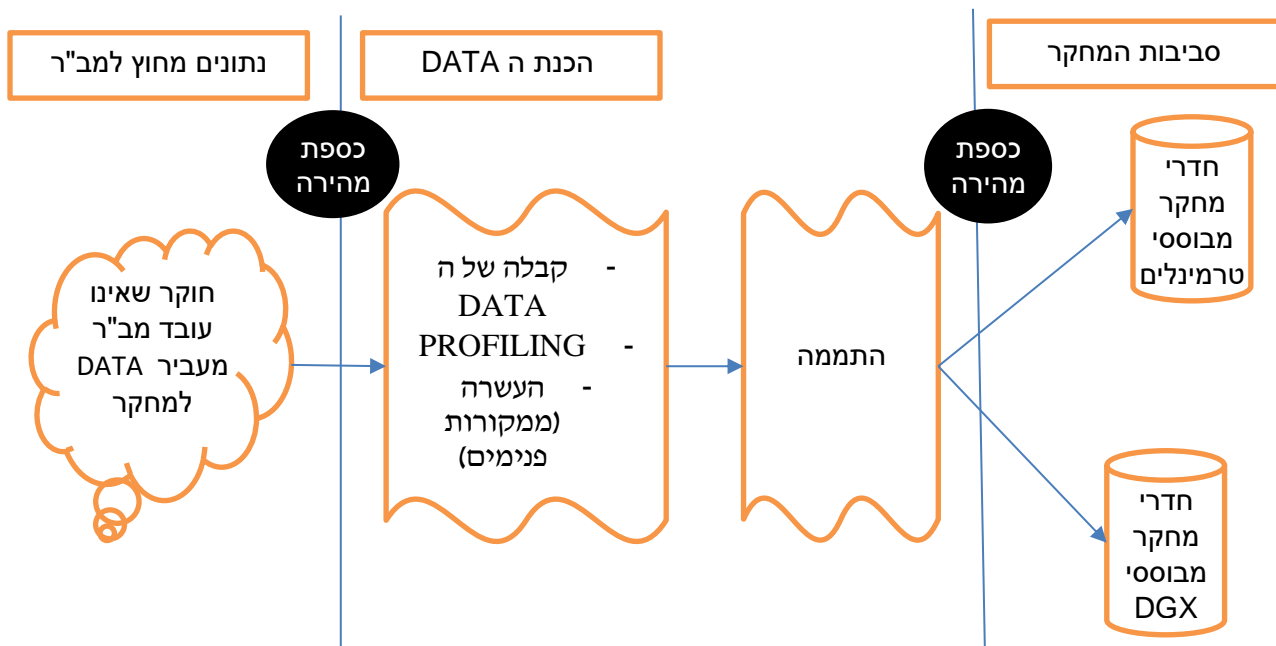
סביבות המחקר

הכנת ה DATA

נתונים מחוץ למב"ר

כספת מהירה

כספת מהירה

חדרי מחקר מבוססי טרמינלים

חדרי מחקר מבוססי DGX

התממה

- קבלה של ה DATA
- PROFILING
- העשרה (ממקורות פנימים)

חוקר שאינו עובד מב"ר מעביר DATA למחקר